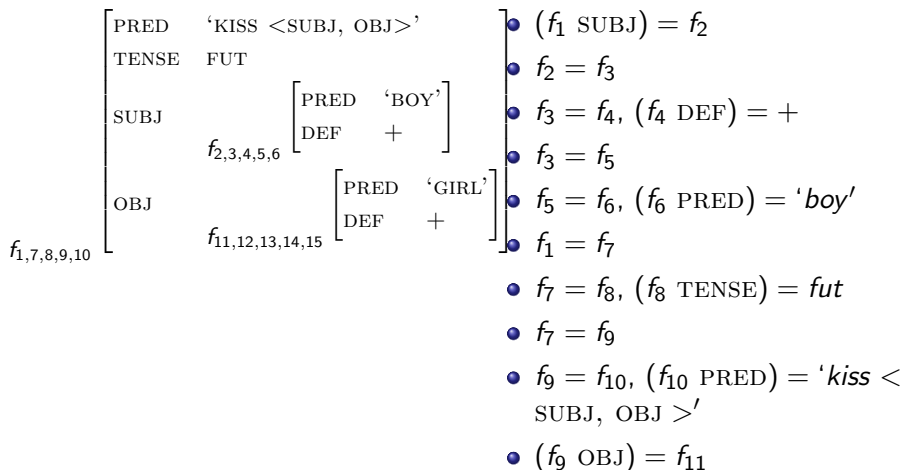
| | | |
|---|---|---|
| PRED | 'KISS <SUBJ, OBJ>' | |
| TENSE | FUT | |
| SUBJ | $f_{2,3,4,5,6}$ | PRED 'BOY' DEF + |
| OBJ | $f_{11,12,13,14,15}$ | PRED 'GIRL' DEF + |

$f_{1,7,8,9,10}$

- $(f_1 \text{ SUBJ}) = f_2$
- $f_2 = f_3$
- $f_3 = f_4$, $(f_4 \text{ DEF}) = +$
- $f_3 = f_5$
- $f_5 = f_6$, $(f_6 \text{ PRED}) = \text{'}boy\text{'}$
- $f_1 = f_7$
- $f_7 = f_8$, $(f_8 \text{ TENSE}) = fut$
- $f_7 = f_9$
- $f_9 = f_{10}$, $(f_{10} \text{ PRED}) = \text{'}kiss < \text{SUBJ, OBJ} >\text{'}$
- $(f_9 \text{ OBJ}) = f_{11}$